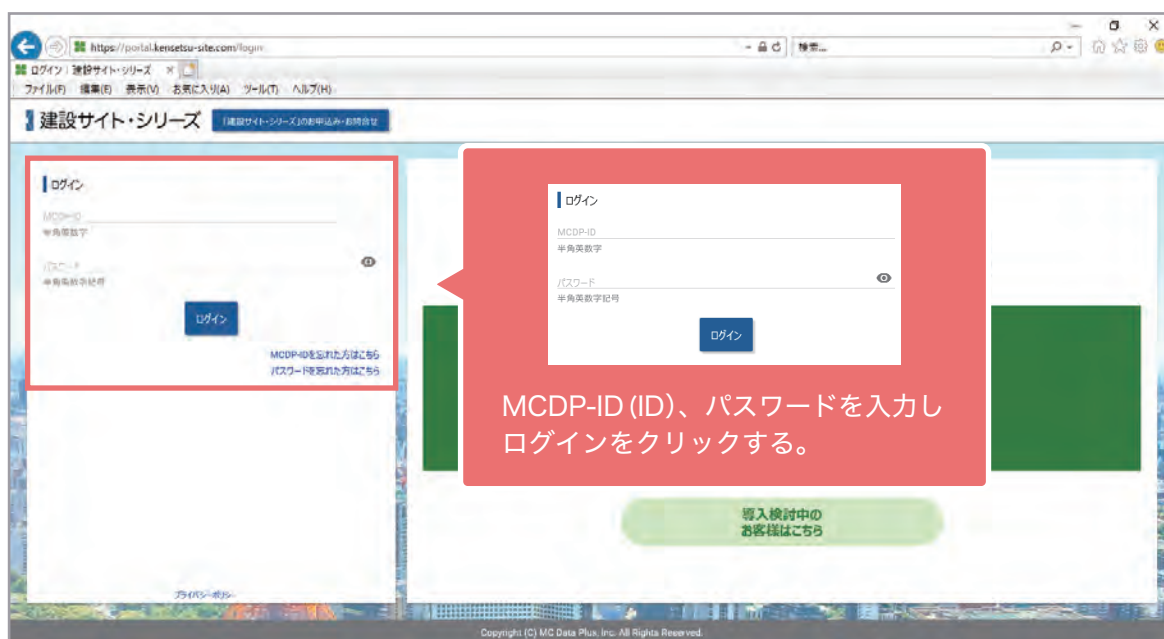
https://portal.kensetsu-site.com/login
検索...
ログイン | 建設サイト・シリーズ
ファイル(F) 編集(E) 表示(V) お気に入り(A) ツール(T) ヘルプ(H)

建設サイト・シリーズ
「建設サイト・シリーズ」のお申込み・お問合せ

ログイン
MCDP-ID
半角英数字
パスワード
半角英数字記号
ログイン
MCDP-IDを忘れた方はこちら
パスワードを忘れた方はこちら

ログイン
MCDP-ID
半角英数字
パスワード
半角英数字記号
ログイン

MCDP-ID (ID)、パスワードを入力しログインをクリックする。

導入検討中のお客様はこちら

プライバシーポリシー
Copyright (C) MC Data Plus, Inc. All Rights Reserved.